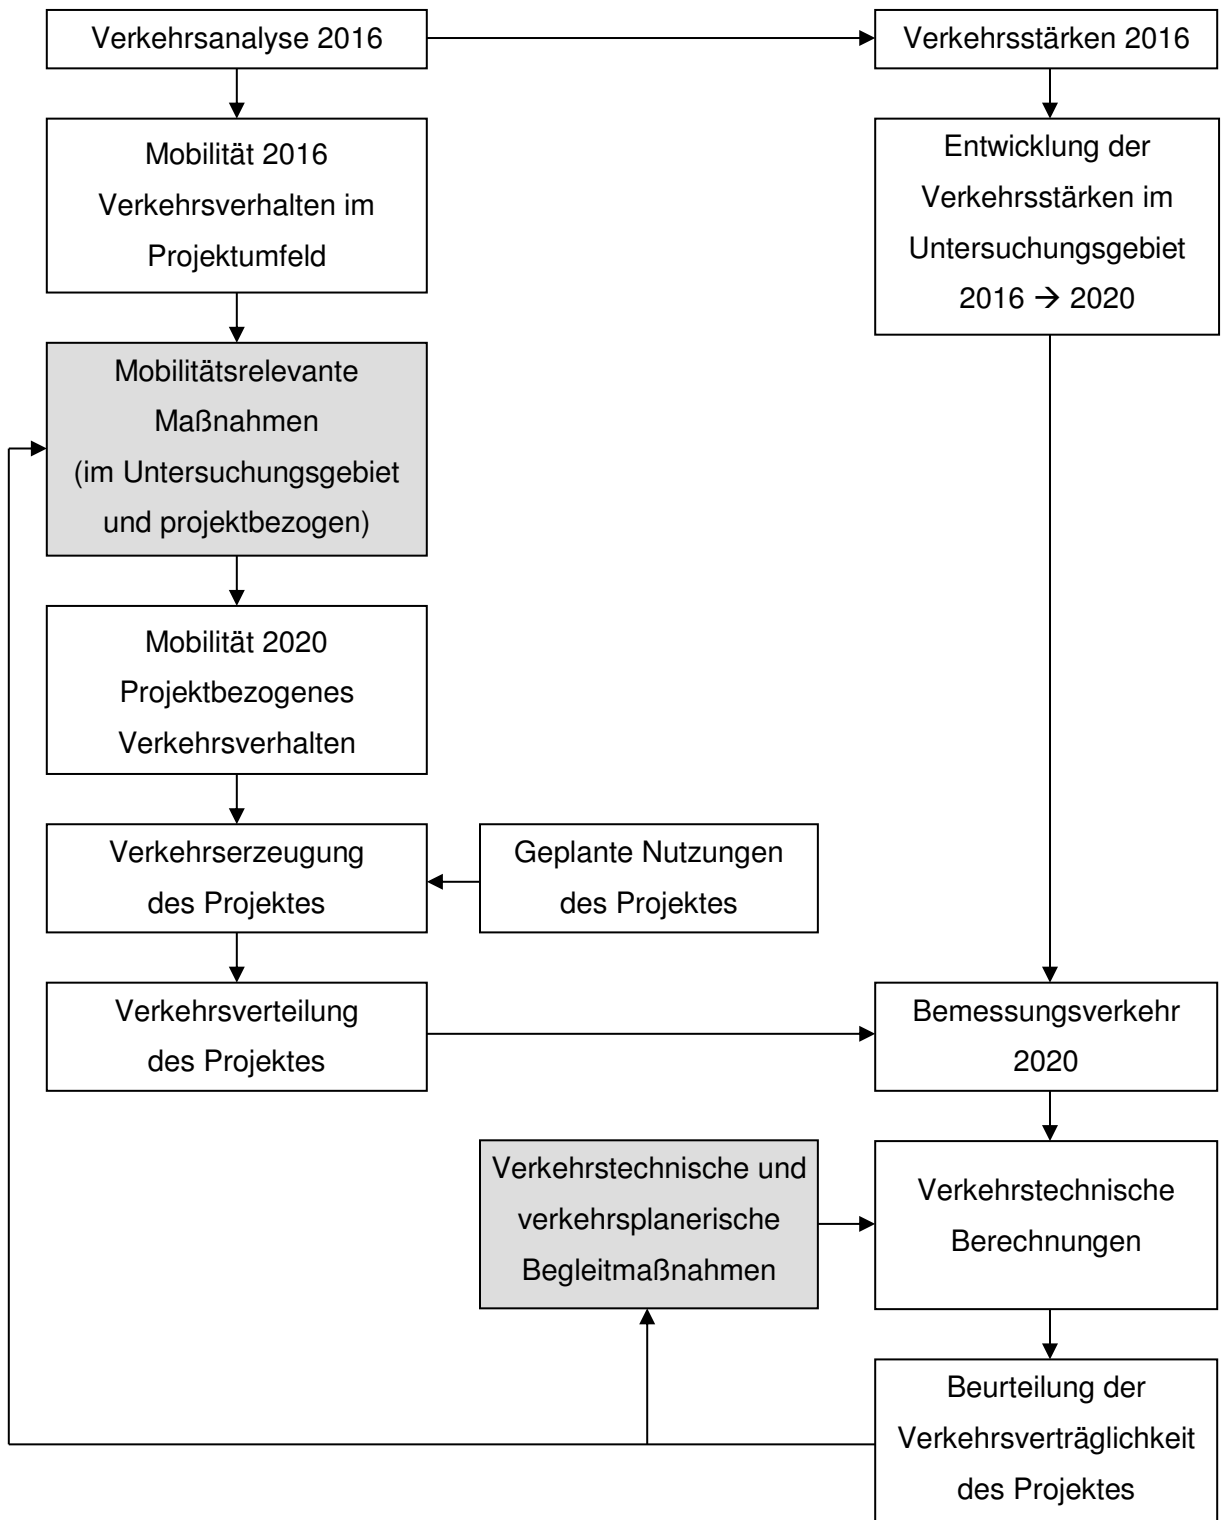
Verkehrsanalyse 2016

Verkehrsstärken 2016

Mobilität 2016
Verkehrsverhalten im Projektumfeld

Entwicklung der Verkehrsstärken im Untersuchungsgebiet
2016 $\rightarrow$ 2020

Mobilitätsrelevante Maßnahmen
(im Untersuchungsgebiet und projektbezogen)

Mobilität 2020
Projektbezogenes Verkehrsverhalten

Verkehrserzeugung des Projektes

Geplante Nutzungen des Projektes

Verkehrsverteilung des Projektes

Bemessungsverkehr 2020

Verkehrstechnische und verkehrsplanerische Begleitmaßnahmen

Verkehrstechnische Berechnungen

Beurteilung der Verkehrsverträglichkeit des Projektes